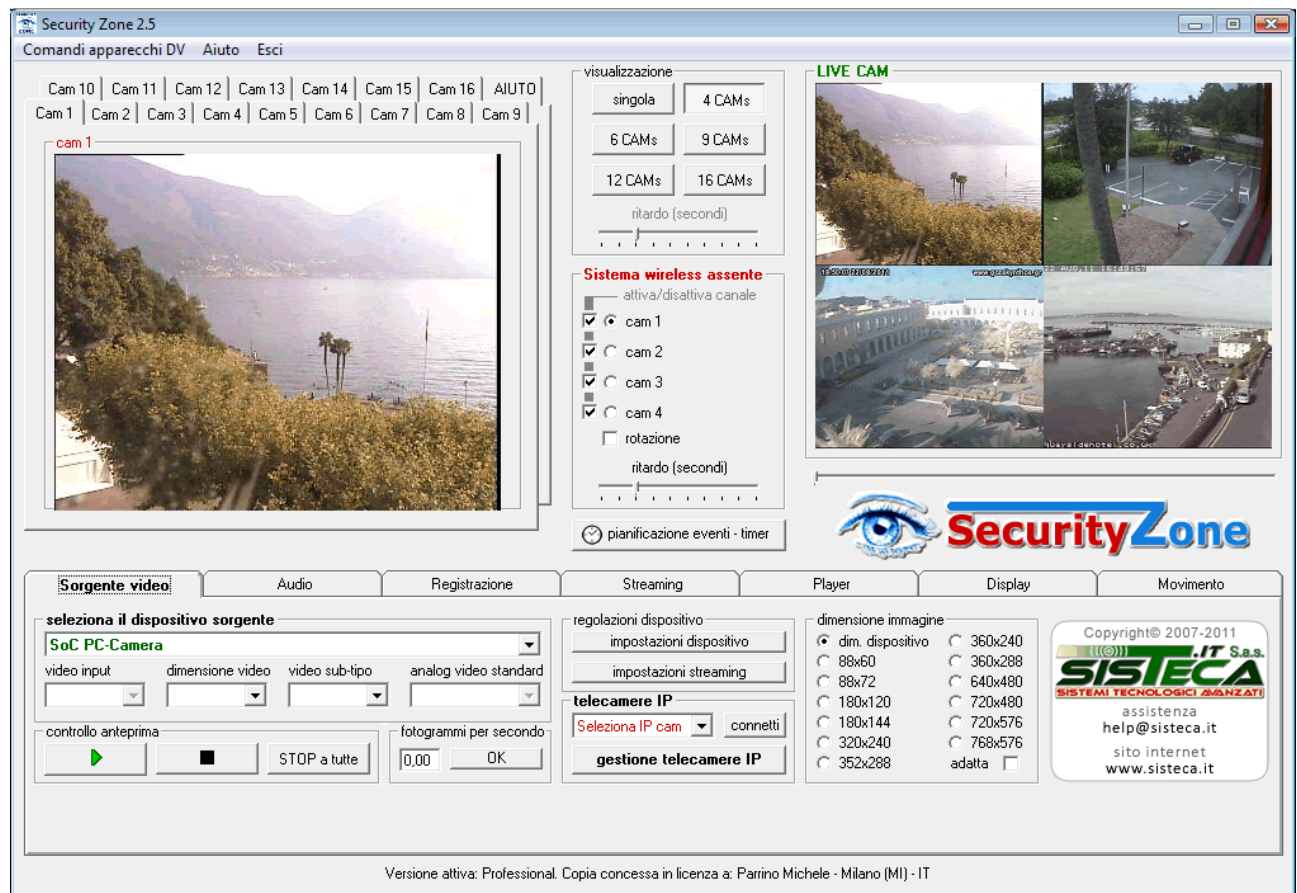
Security Zone 2.5

Comandi apparecchi DV Aiuto Esci

Cam 10 | Cam 11 | Cam 12 | Cam 13 | Cam 14 | Cam 15 | Cam 16 | AIUTO

Cam 1 | Cam 2 | Cam 3 | Cam 4 | Cam 5 | Cam 6 | Cam 7 | Cam 8 | Cam 9

cam 1

visualizzazione

singola
4 CAMs
6 CAMs
9 CAMs
12 CAMs
16 CAMs

ritardo (secondi)

Sistema wireless assente

attiva/disattiva canale

cam 1
cam 2
cam 3
cam 4
rotazione

ritardo (secondi)

pianificazione eventi - timer

LIVE CAM

SecurityZone

Sorgente video | Audio | Registrazione | Streaming | Player | Display | Movimento

seleziona il dispositivo sorgente

SoC PC-Camera

video input
dimensione video
video sub-tipo
analog video standard

controllo anteprima

STOP a tutte

fotogrammi per secondo

0,00
OK

regolazioni dispositivo

impostazioni dispositivo
impostazioni streaming

telecamere IP

Seleziona IP cam
connetti
gestione telecamere IP

dimensione immagine

dim. dispositivo
88x60
88x72
180x120
180x144
320x240
352x288
360x240
360x288
640x480
720x480
720x576
768x576
adatta

Copyright© 2007-2011
SISTECA .IT S.a.s.
SISTEMI TECNOLOGICI AVANZATI
assistenza
help@sisteca.it
sito internet
www.sisteca.it

Versione attiva: Professional. Copia concessa in licenza a: Parrino Michele - Milano (MI) - IT